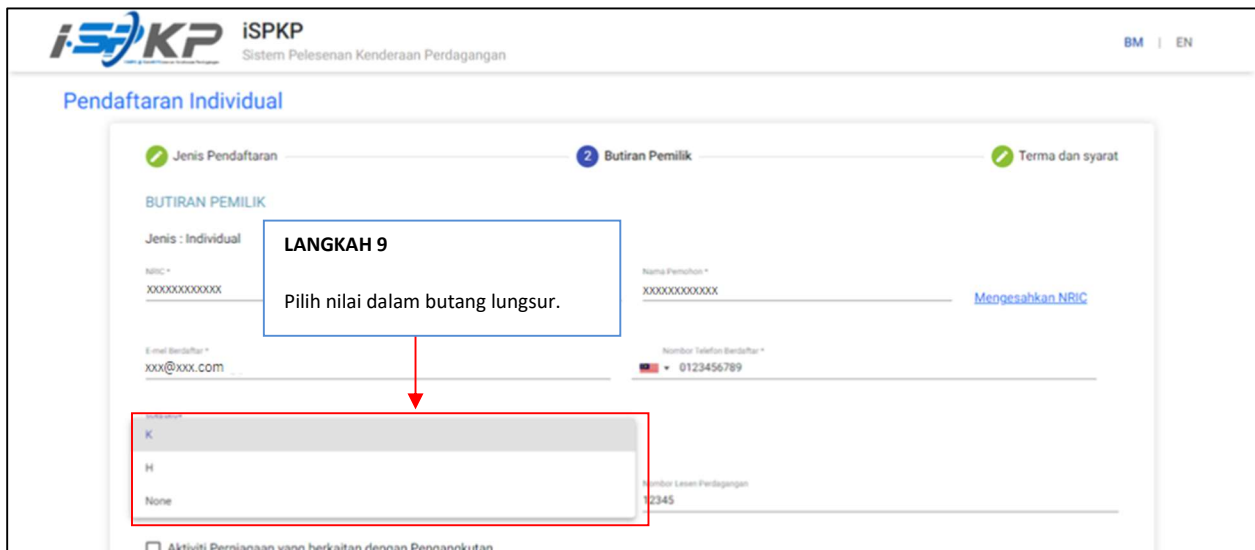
iSPKP

iSPKP
Sistem Pelesenan Kenderaan Perdagangan

BM | EN

Pendaftaran Individual

Jenis Pendaftaran

2 Butiran Pemilik

Terma dan syarat

BUTIRAN PEMILIK

Jenis : Individual

LANGKAH 9

Pilih nilai dalam butang lungsur.

NRIC *
XXXXXXXXXXXX

Nama Pemohon *
XXXXXXXXXXXX

Mengesahkan NRIC

E-mel Berdaftar *
xxx@xxx.com

Nombor Telefon Berdaftar *
0123456789

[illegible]
K
H
None

Nombor Lesen Perdagangan
12345

Aktiviti Perniagaan yang berkaitan dengan Pengangkutan